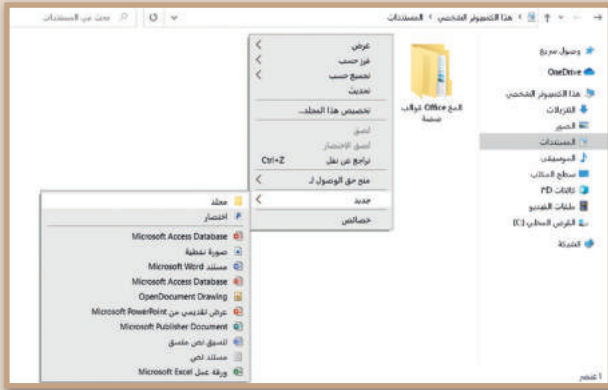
المستندات < هذا الكمبيوتر الشخصي <
بحث عن المستندات

وصول سريع
OneDrive
هذا الكمبيوتر الشخصي
التنزيلات
الصور
المستندات
الموسيقى
سطح المكتب
الفيديو
مقاطع الفيديو
القرص المحلي (C:)
الشبكة

قوالب Office المخصصة

عرض
فرز حسب
تجميع حسب
تحديث
تخصيص هذا المجلد...
لصق
لصق الاختصار
تراجع عن نقل Ctrl+Z
منح حق الوصول إلى
جديد
خصائص

مجلد
اختصار
Microsoft Access Database
صورة نقطية
مستند Microsoft Word
Microsoft Access Database
OpenDocument Drawing
عرض تقديمي من Microsoft PowerPoint
Microsoft Publisher Document
تنسيق نص منسق
مستند نصي
ورقة عمل Microsoft Excel

1 عنصر